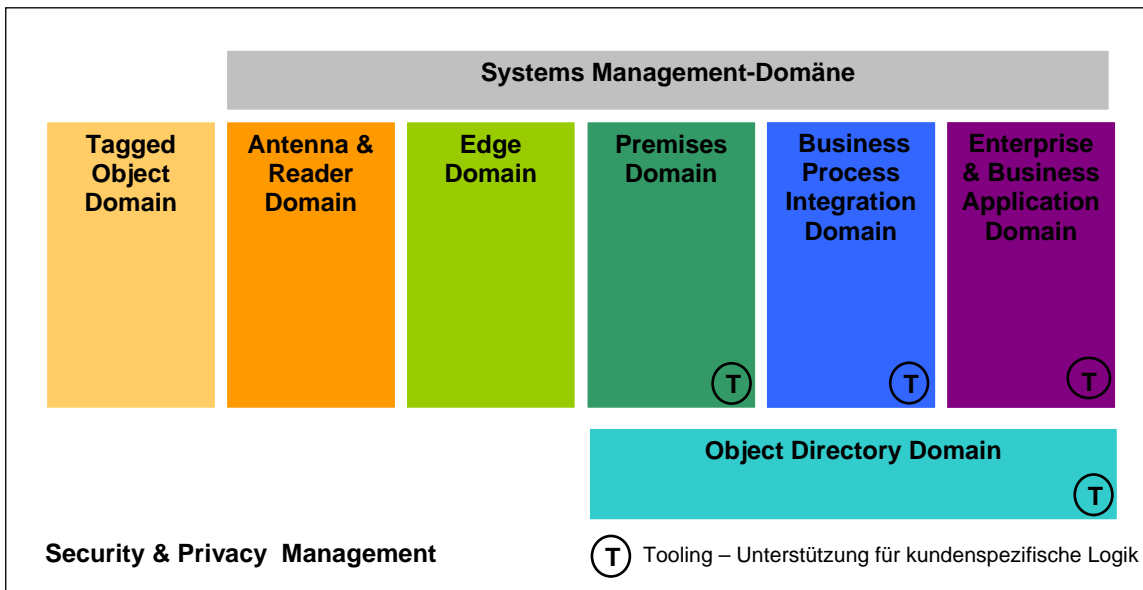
Systems Management-Domäne

Tagged Object Domain

Antenna & Reader Domain

Edge Domain

Premises Domain

T

Business Process Integration Domain

T

Enterprise & Business Application Domain

T

Object Directory Domain

T

Security & Privacy Management

T Tooling – Unterstützung für kundenspezifische Logik